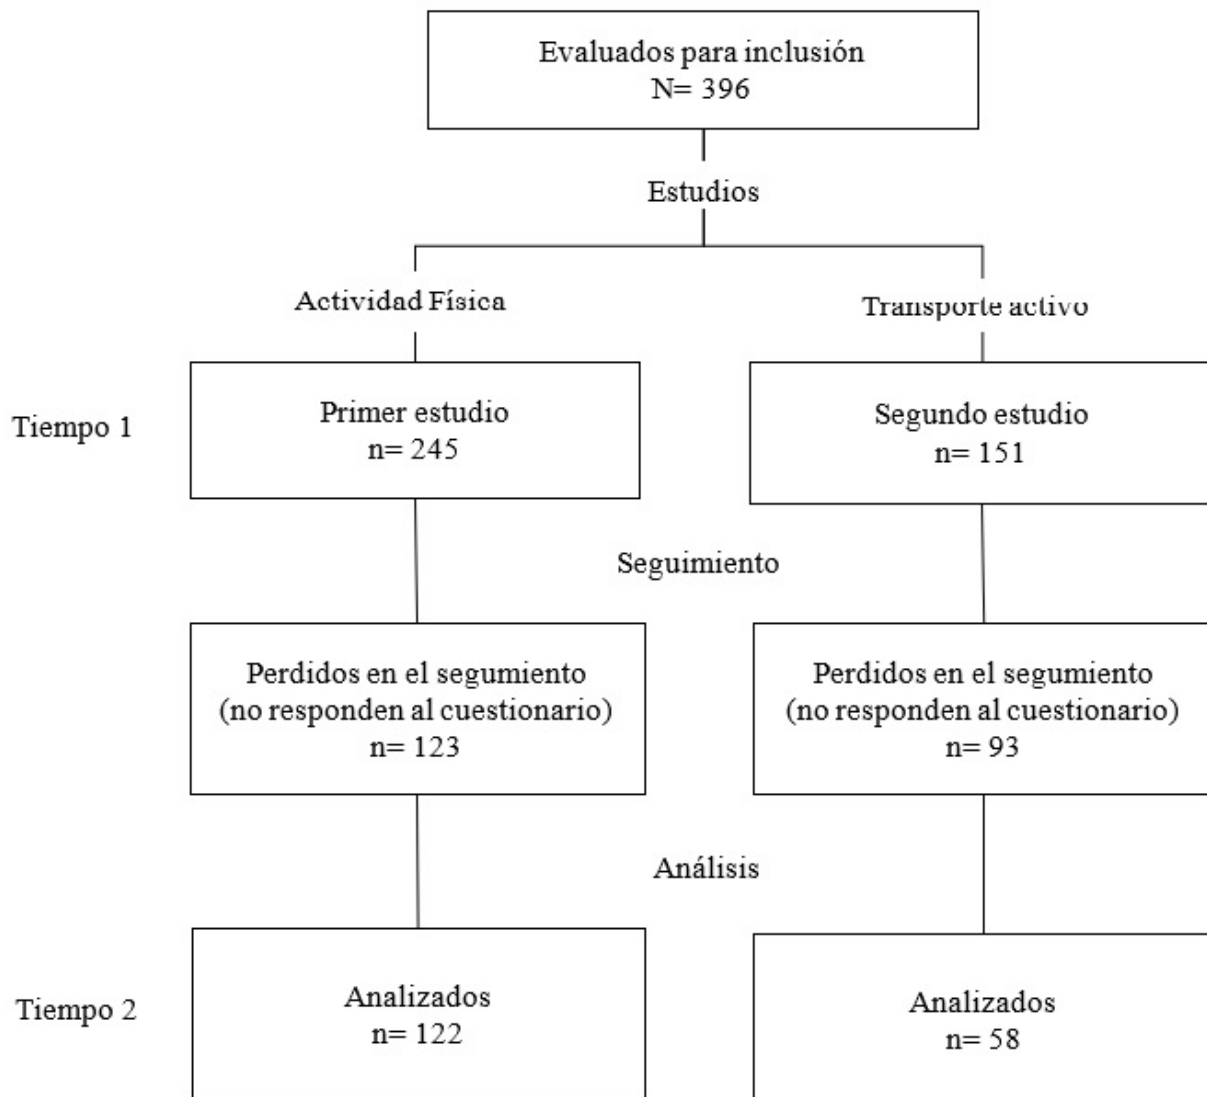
Evaluados para inclusión
N= 396

Estudios

Actividad Física

Transporte activo

Tiempo 1

Primer estudio
n= 245

Segundo estudio
n= 151

Seguimiento

Perdidos en el segumiento
(no responden al cuestionario)
n= 123

Perdidos en el segumiento
(no responden al cuestionario)
n= 93

Análisis

Tiempo 2

Analizados
n= 122

Analizados
n= 58